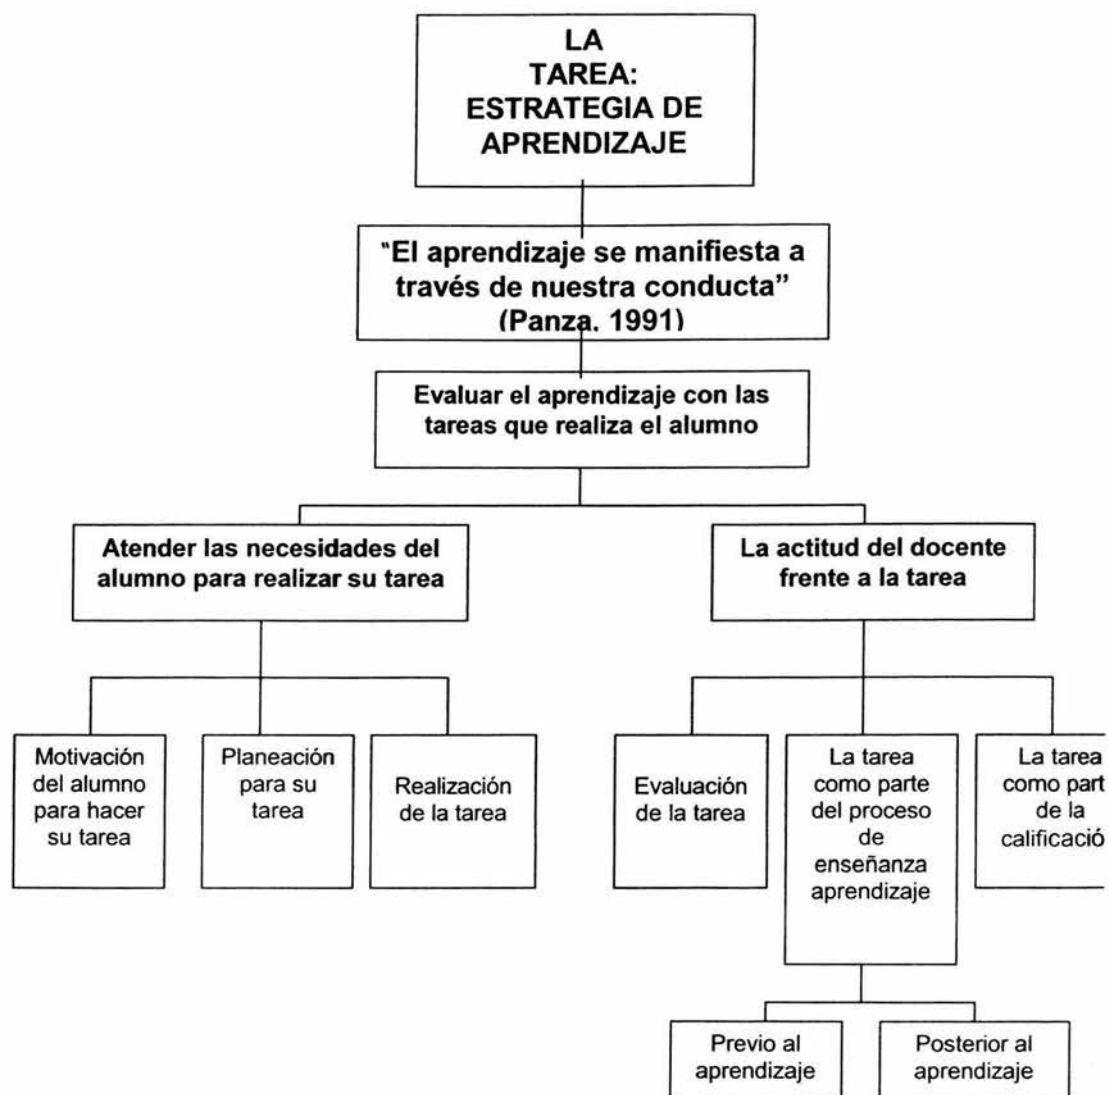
LA TAREA: ESTRATEGIA DE APRENDIZAJE

"El aprendizaje se manifiesta a través de nuestra conducta" (Panza. 1991)

Evaluar el aprendizaje con las tareas que realiza el alumno

Atender las necesidades del alumno para realizar su tarea

La actitud del docente frente a la tarea

Motivación del alumno para hacer su tarea

Planeación para su tarea

Realización de la tarea

Evaluación de la tarea

La tarea como parte del proceso de enseñanza aprendizaje

La tarea como part de la calificació

Previo al aprendizaje

Posterior al aprendizaje